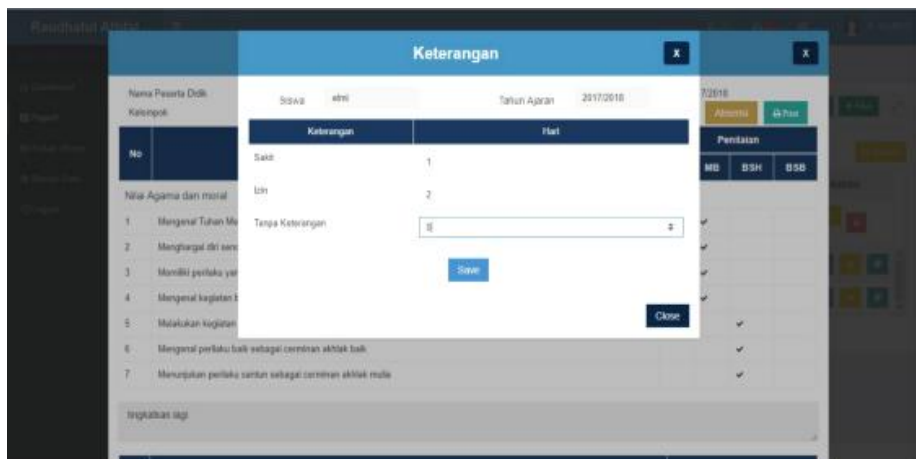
Raudhatul Athfal

Keterangan

x

x

Nama Peserta Didik

Kelompok

Siswa

elmi

Tahun Ajaran

2017/2018

7/2018

Absensi

Print

| Keterangan | Hari |
|---|---|
| Sakit | 1 |
| Izin | 2 |
| Tanpa Keterangan | 0 |

Save

Close

No

Penilaian

MB

BSH

BSB

Nilai Agama dan moral

1 Mengenal Tuhan Me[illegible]

2 Menghargai diri sen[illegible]

3 Memiliki perilaku ya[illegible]

4 Mengenal kegiatan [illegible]

5 Melakukan kegiatan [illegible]

6 Mengenal perilaku baik sebagai cerminan akhlak baik

7 Menunjukan perilaku santun sebagai cerminan akhlak mulia

tingkatkan lagi